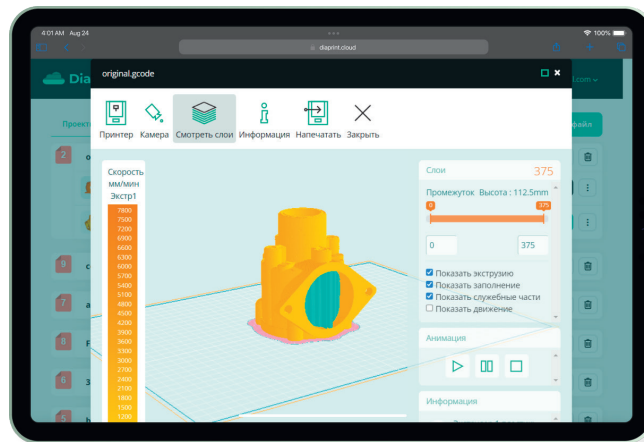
4:01 AM Aug 24
100%
diaprint.cloud
Dia
.com
Проект
файл
2
9
7
8
6
5
original.gcode
Принтер Камера Смотреть слои Информация Напечатать Закрыть
Скорость мм/мин Экстр1
7800
7500
7200
6900
6600
6300
6000
5700
5400
5100
4800
4500
4200
3900
3600
3300
3000
2700
2400
2100
1800
1500
1200
Слои 375
Промежуток Высота : 112.5mm
0
375
0
375
Показать экструзию
Показать заполнение
Показать служебные части
Показать движение
Анимация
Информация